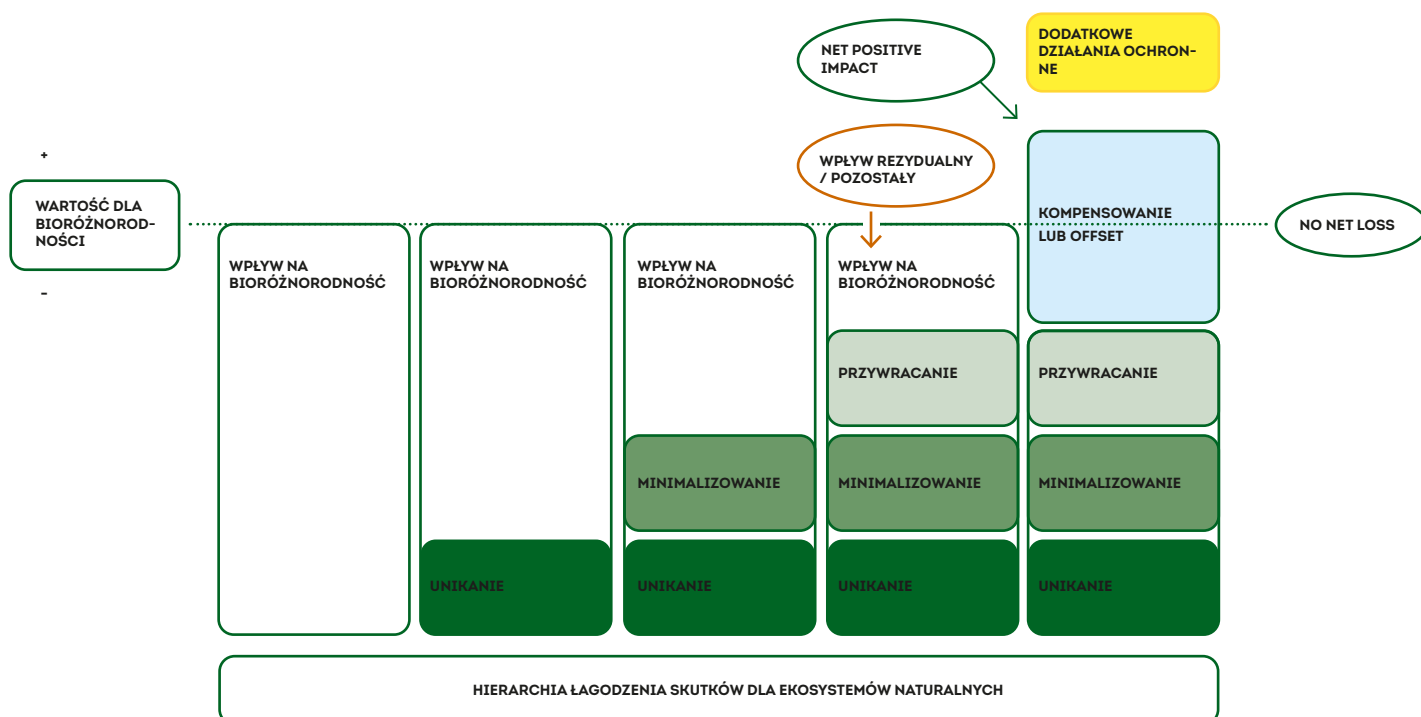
DODATKOWE DZIAŁANIA OCHRONNE

NET POSITIVE IMPACT

+

WARTOŚĆ DLA BIORÓŻNORODNOŚCI

-

WPŁYW REZYDUALNY / POZOSTAŁY

NO NET LOSS

WPŁYW NA BIORÓŻNORODNOŚĆ

WPŁYW NA BIORÓŻNORODNOŚĆ

UNIKANIE

WPŁYW NA BIORÓŻNORODNOŚĆ

MINIMALIZOWANIE

UNIKANIE

WPŁYW NA BIORÓŻNORODNOŚĆ

PRZYWRACANIE

MINIMALIZOWANIE

UNIKANIE

KOMPENSOWANIE LUB OFFSET

PRZYWRACANIE

MINIMALIZOWANIE

UNIKANIE

HIERARCHIA ŁAGODZENIA SKUTKÓW DLA EKOSYSTEMÓW NATURALNYCH